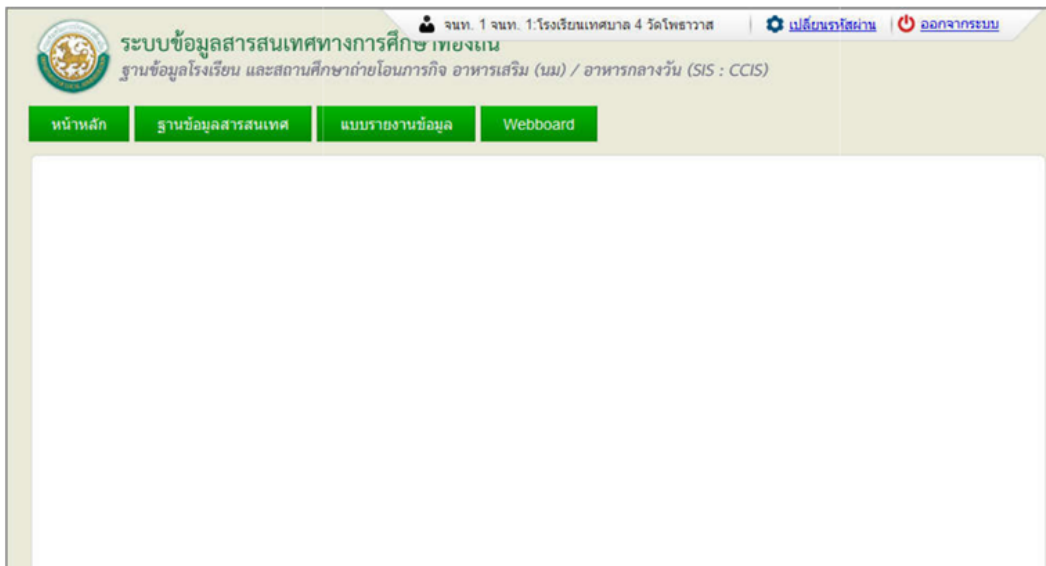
จนท. 1 จนท. 1:โรงเรียนเทศบาล 4 วัดโพธาวาส | เปลี่ยนรหัสผ่าน | ออกจากระบบ

ระบบข้อมูลสารสนเทศทางการศึกษา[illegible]
ฐานข้อมูลโรงเรียน และสถานศึกษาถ่ายโอนภารกิจ อาหารเสริม (นม) / อาหารกลางวัน (SIS : CCIS)

หน้าหลัก | ฐานข้อมูลสารสนเทศ | แบบรายงานข้อมูล | Webboard